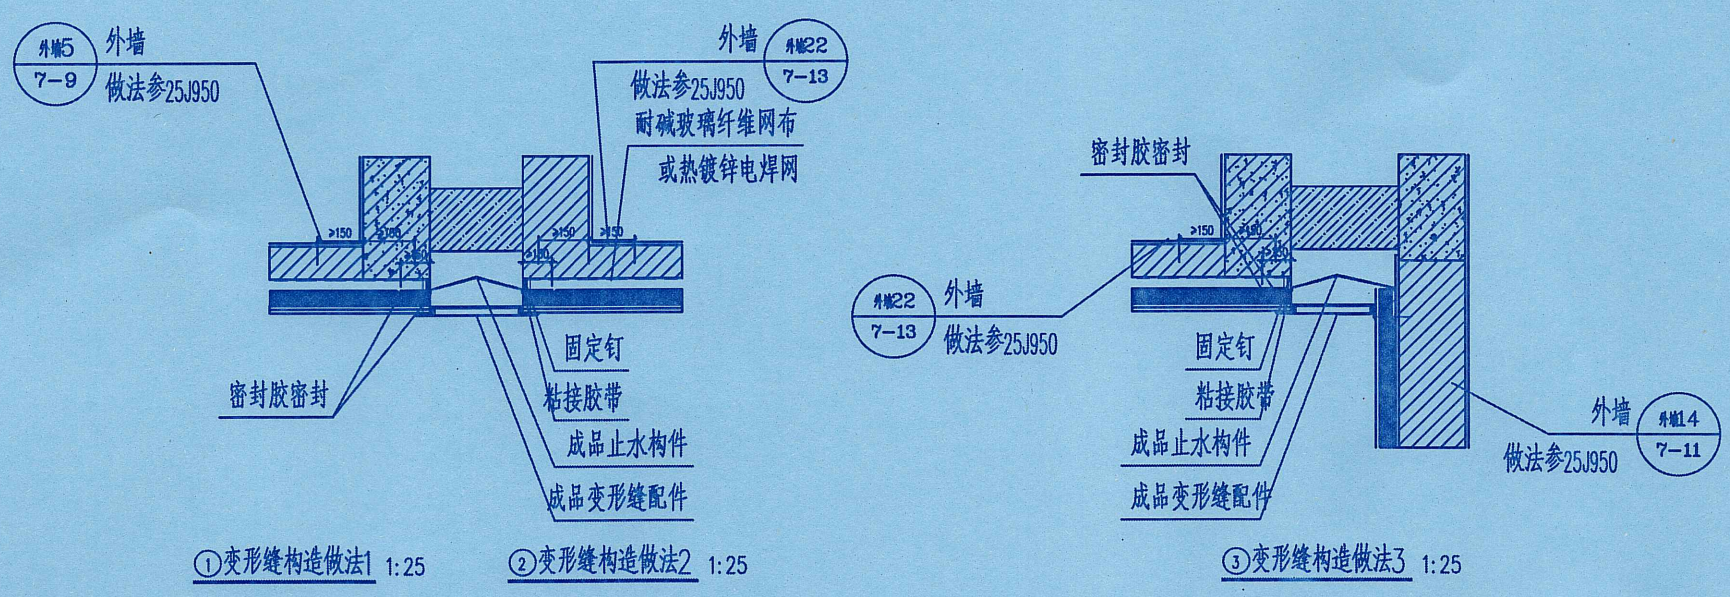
外墙5
7-9
外墙
做法参25J950

≥150
≥150
≥150

外墙
外墙22
7-13
做法参25J950
耐碱玻璃纤维网布
或热镀锌电焊网

≥150
≥150
≥150
≥150

密封胶密封
固定钉
粘接胶带
成品止水构件
成品变形缝配件

①变形缝构造做法1 1:25
②变形缝构造做法2 1:25

密封胶密封
≥150
外墙22
7-13
外墙
做法参25J950
固定钉
粘接胶带
成品止水构件
成品变形缝配件
外墙
外墙14
7-11
做法参25J950

③变形缝构造做法3 1:25